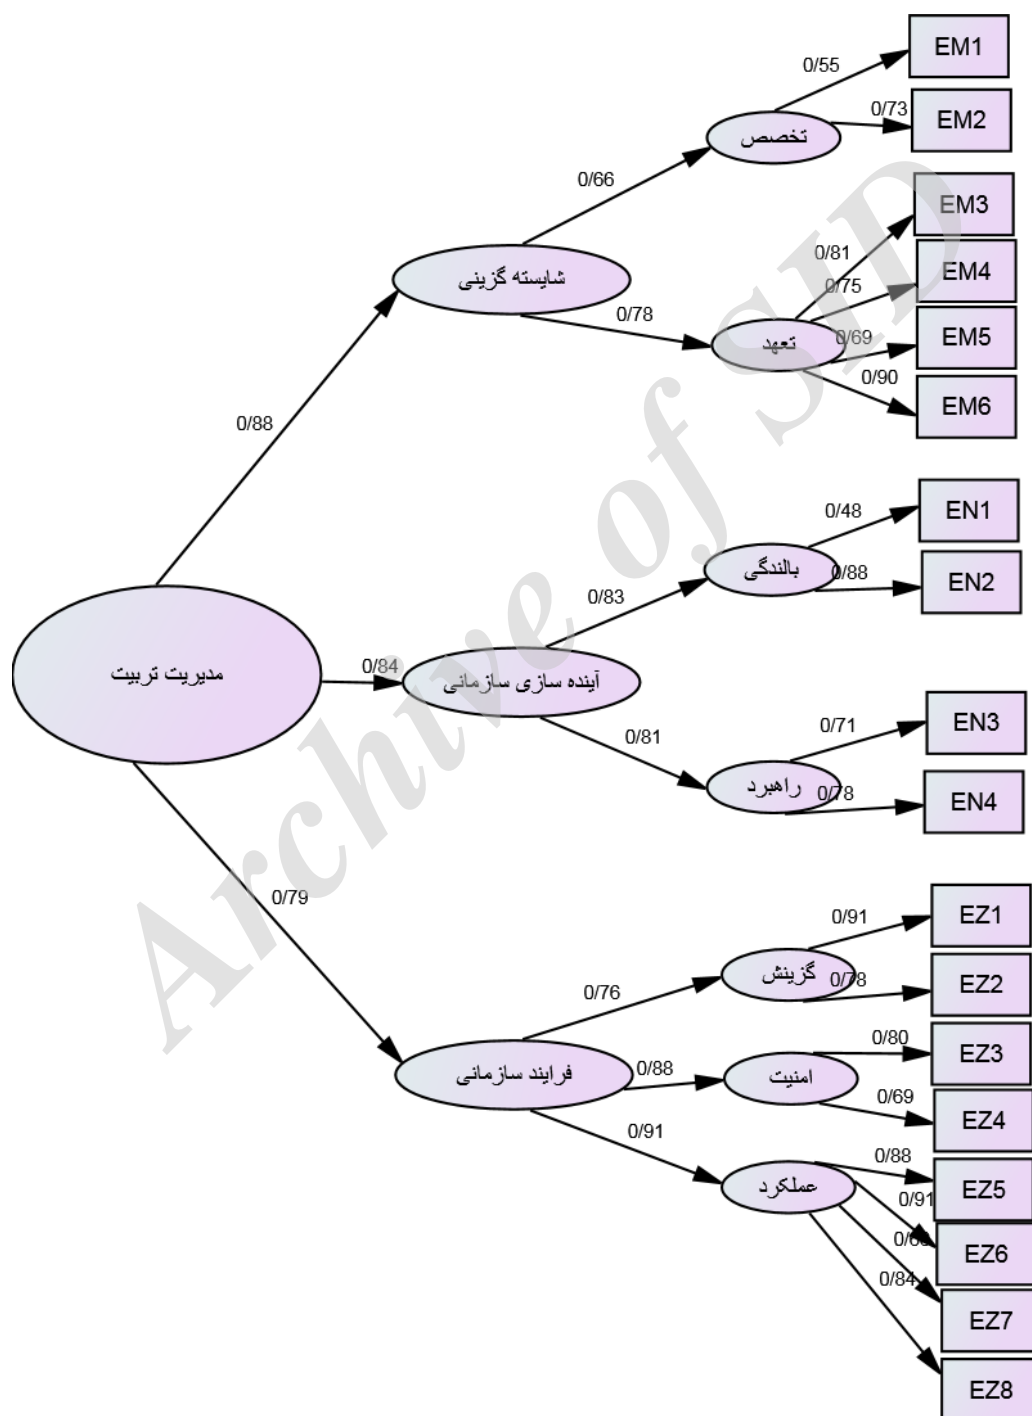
مدیریت تربیت
0/88
0/84
0/79
شایسته گزینی
0/66
0/78
تخصص
0/55
0/73
EM1
EM2
تعهد
0/81
0/75
0/69
0/90
EM3
EM4
EM5
EM6
آینده سازی سازمانی
0/83
0/81
بالندگی
0/48
0/88
EN1
EN2
راهبرد
0/71
0/78
EN3
EN4
فرایند سازمانی
0/76
0/88
0/91
گزینش
0/91
0/78
EZ1
EZ2
امنیت
0/80
0/69
EZ3
EZ4
عملکرد
0/88
0/91
0/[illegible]
0/84
EZ5
EZ6
EZ7
EZ8
Archive of SID